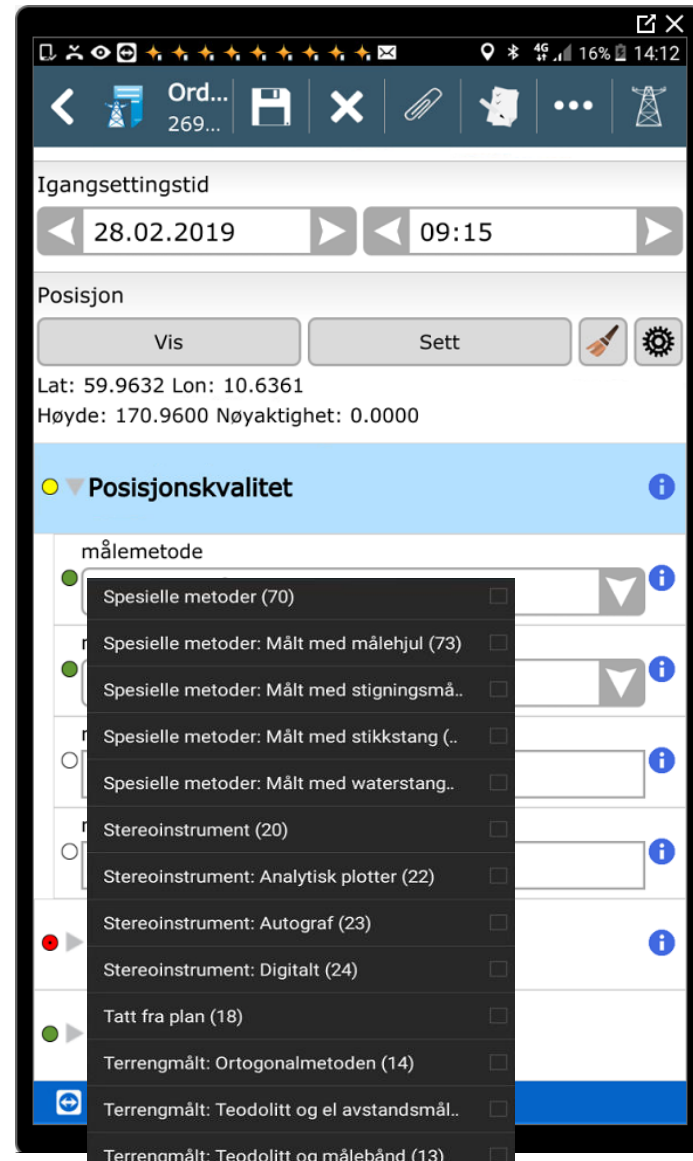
4G 16% 14:12

Ord...
269...

Igangsettingstid

28.02.2019

09:15

Posisjon

Vis

Sett

Lat: 59.9632 Lon: 10.6361
Høyde: 170.9600 Nøyaktighet: 0.0000

Posisjonskvalitet

målemetode

Spesielle metoder (70)
Spesielle metoder: Målt med målehjul (73)
Spesielle metoder: Målt med stigningsmå..
Spesielle metoder: Målt med stikkstang (..
Spesielle metoder: Målt med waterstang..
Stereoinstrument (20)
Stereoinstrument: Analytisk plotter (22)
Stereoinstrument: Autograf (23)
Stereoinstrument: Digitalt (24)
Tatt fra plan (18)
Terrengmålt: Ortogonalmetoden (14)
Terrengmålt: Teodolitt og el avstandsmål..
Terrengmålt: Teodolitt og målebånd (13)